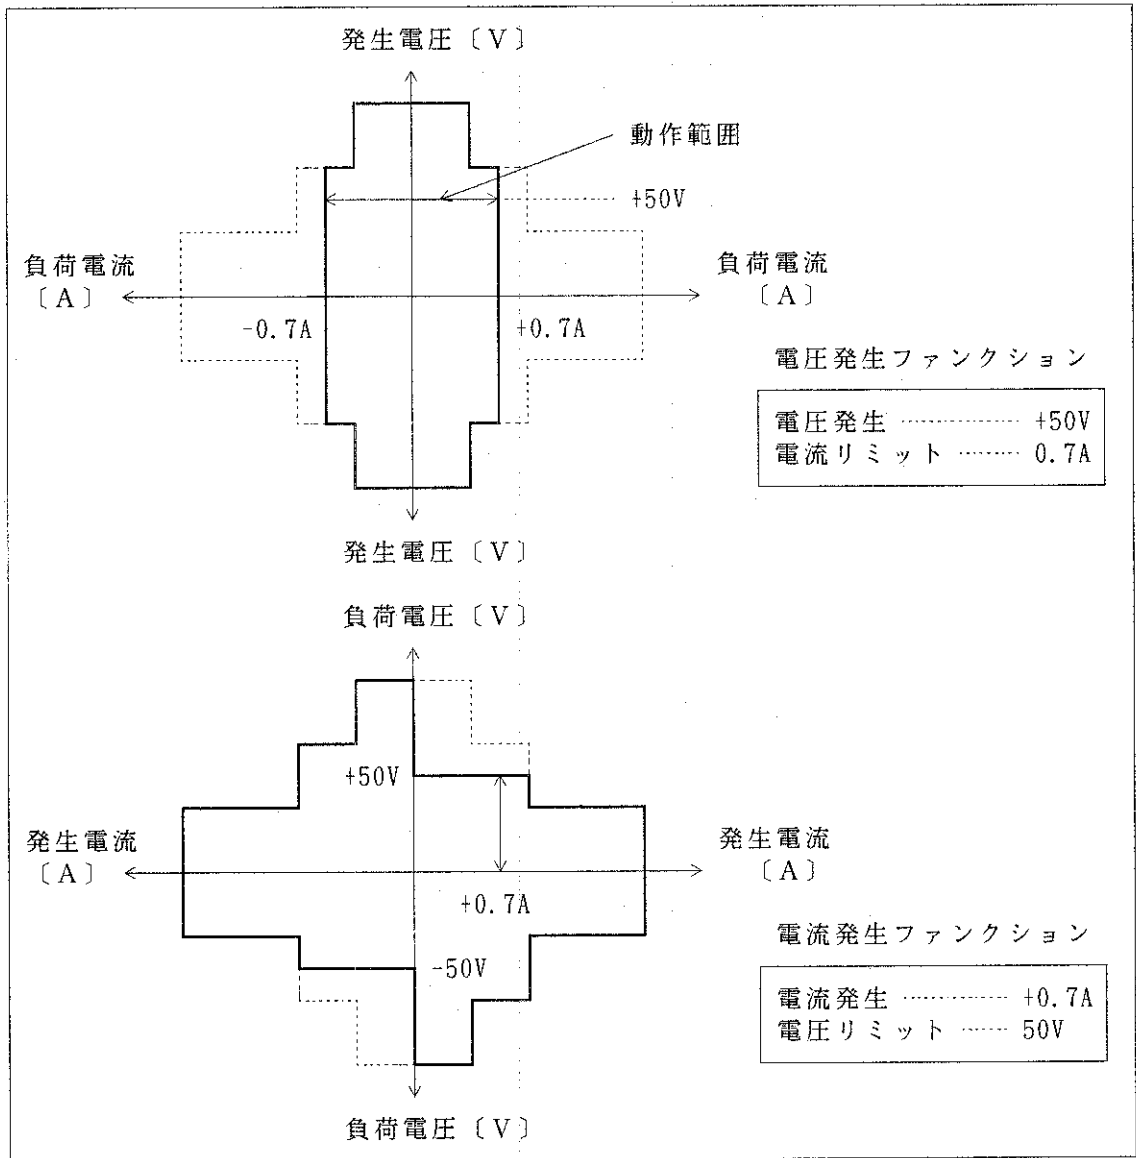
発生電圧〔V〕

動作範囲

+50V

負荷電流〔A〕

負荷電流〔A〕

-0.7A

+0.7A

電圧発生ファンクション

電圧発生 ············ +50V
電流リミット ······· 0.7A

発生電圧〔V〕

負荷電圧〔V〕

+50V

発生電流〔A〕

発生電流〔A〕

+0.7A

-50V

電流発生ファンクション

電流発生 ············ +0.7A
電圧リミット ······ 50V

負荷電圧〔V〕